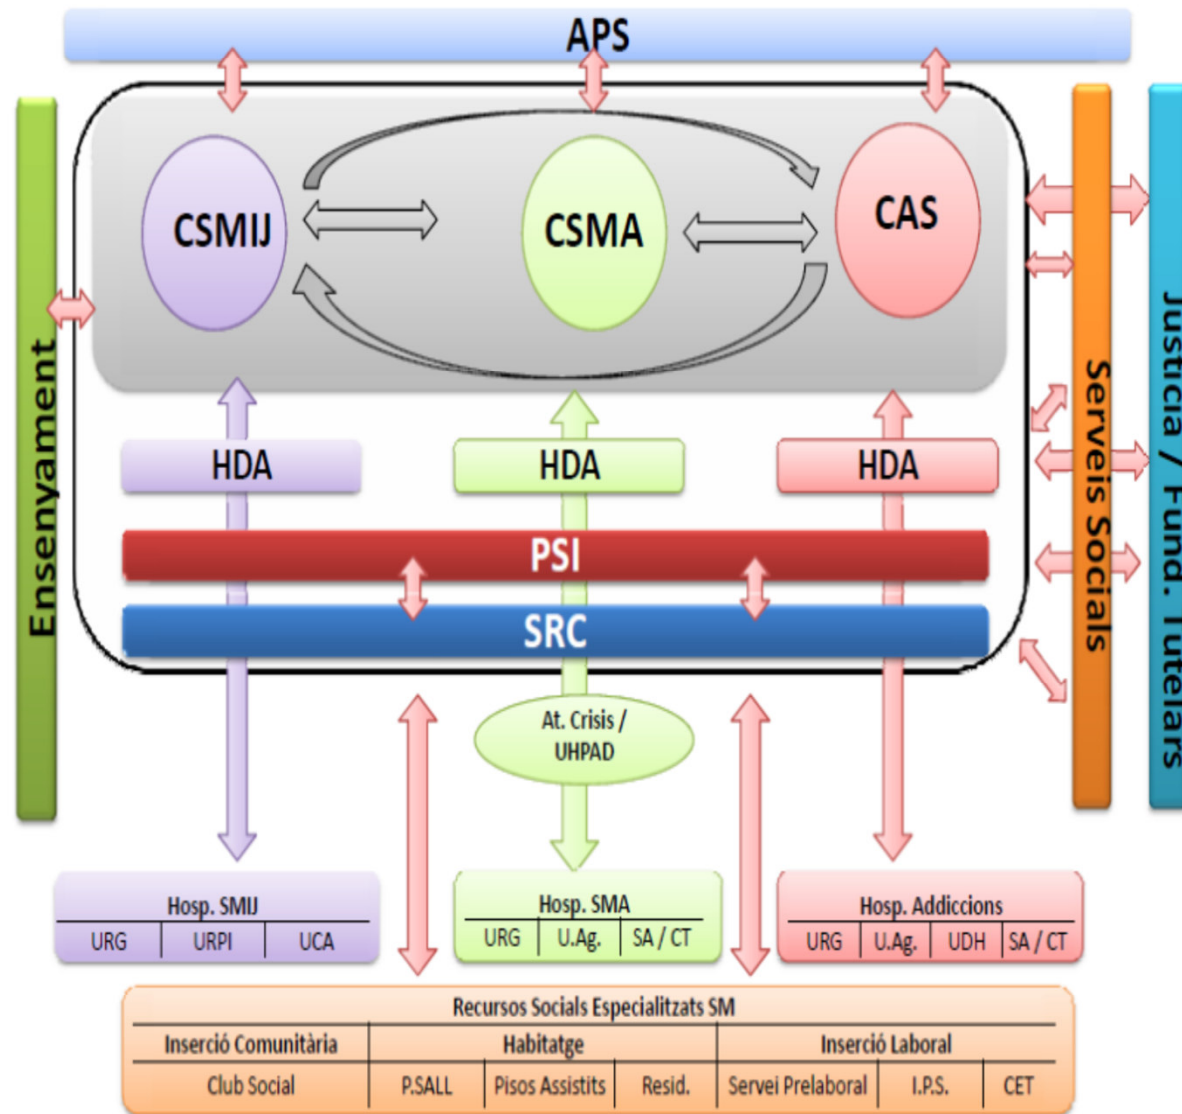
APS

Ensenyament

CSMIJ

CSMA

CAS

Serveis Socials

Justícia / Fund. Tutelars

HDA

HDA

HDA

PSI

SRC

At. Crisis / UHPAD

Hosp. SMIJ

| URG | URPI | UCA |
|---|---|---|

Hosp. SMA

| URG | U.Ag. | SA / CT |
|---|---|---|

Hosp. Addiccions

| URG | U.Ag. | UDH | SA / CT |
|---|---|---|---|

Recursos Socials Especialitzats SM

| Inserció Comunitària | Habitatge | | | Inserció Laboral | | |
|---|---|---|---|---|---|---|
| Club Social | P.SALL | Pisos Assistits | Resid. | Servei Prelaboral | I.P.S. | CET |